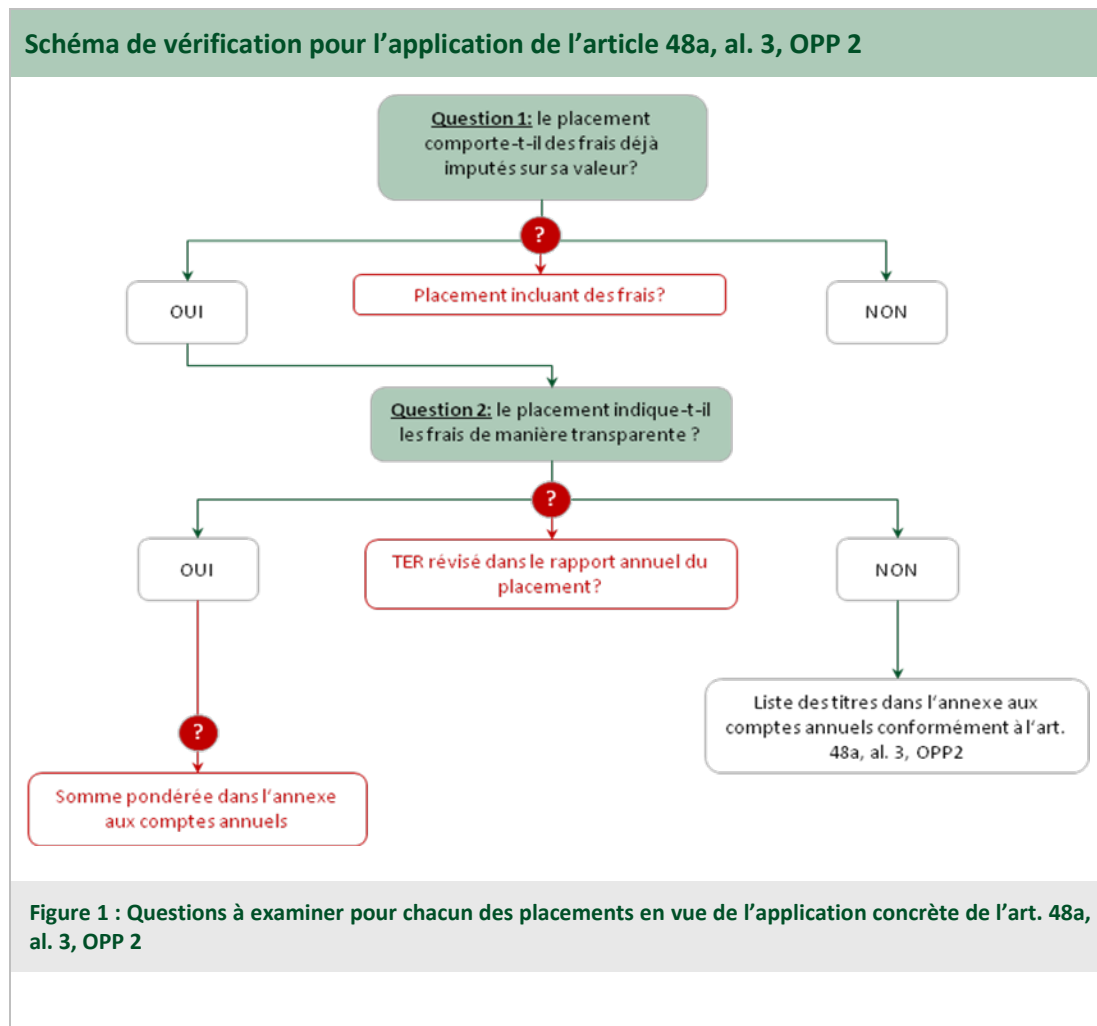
Schéma de vérification pour l'application de l'article 48a, al. 3, OPP 2

Question 1: le placement comporte-t-il des frais déjà imputés sur sa valeur?

?

Placement incluant des frais?

OUI

NON

Question 2: le placement indique-t-il les frais de manière transparente ?

?

OUI

TER révisé dans le rapport annuel du placement?

NON

Liste des titres dans l'annexe aux comptes annuels conformément à l'art. 48a, al. 3, OPP2

?

Somme pondérée dans l'annexe aux comptes annuels

Figure 1 : Questions à examiner pour chacun des placements en vue de l'application concrète de l'art. 48a, al. 3, OPP 2